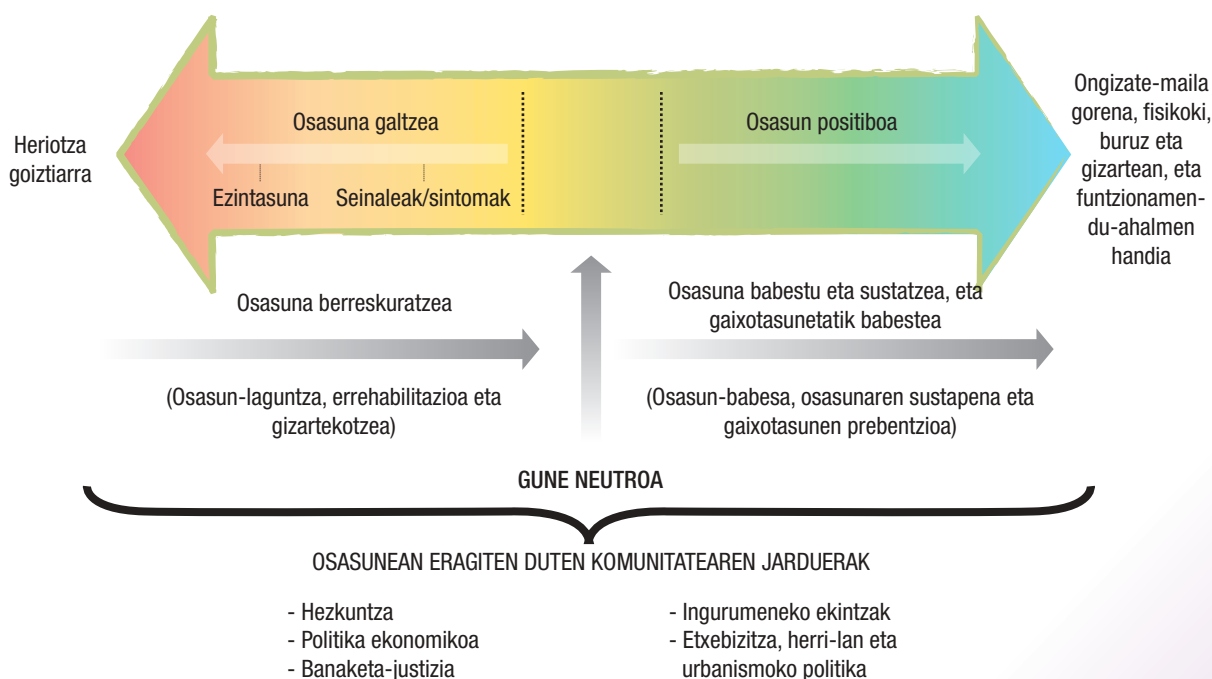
Heriotza goiztiarra

Osasuna galtzea

Ezintasuna

Seinaleak/sintomak

Osasun positiboa

Ongizate-maila gorena, fisikoki, buruz eta gizartean, eta funtzionamendu-ahalmen handia

Osasuna berreskuratzea

(Osasun-laguntza, errehabilitazioa eta gizartekotzea)

Osasuna babestu eta sustatzea, eta gaixotasunetatik babestea

(Osasun-babesa, osasunaren sustapena eta gaixotasunen prebentzioa)

GUNE NEUTROA

OSASUNEAN ERAGITEN DUTEN KOMUNITATEAREN JARDUERAK

- Hezkuntza
- Politika ekonomikoa
- Banaketa-justizia

- Ingurumeneko ekintzak
- Etxebizitza, herri-lan eta urbanismoko politika